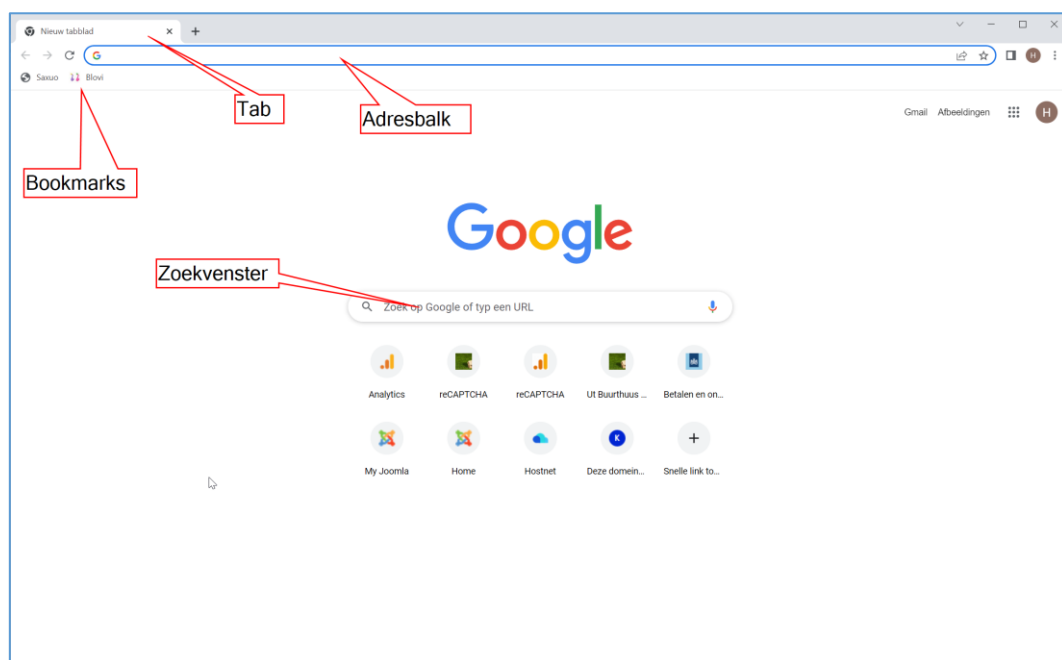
Nieuw tabblad

Saxuo Blovi

Tab

Adresbalk

Bookmarks

Gmail Afbeeldingen

H

Google

Zoekvenster

Zoek op Google of typ een URL

Analytics

reCAPTCHA

reCAPTCHA

Ut Buurthuus ...

Betalen en on...

My Joomla

Home

Hostnet

Deze domein...

Snelle link to...